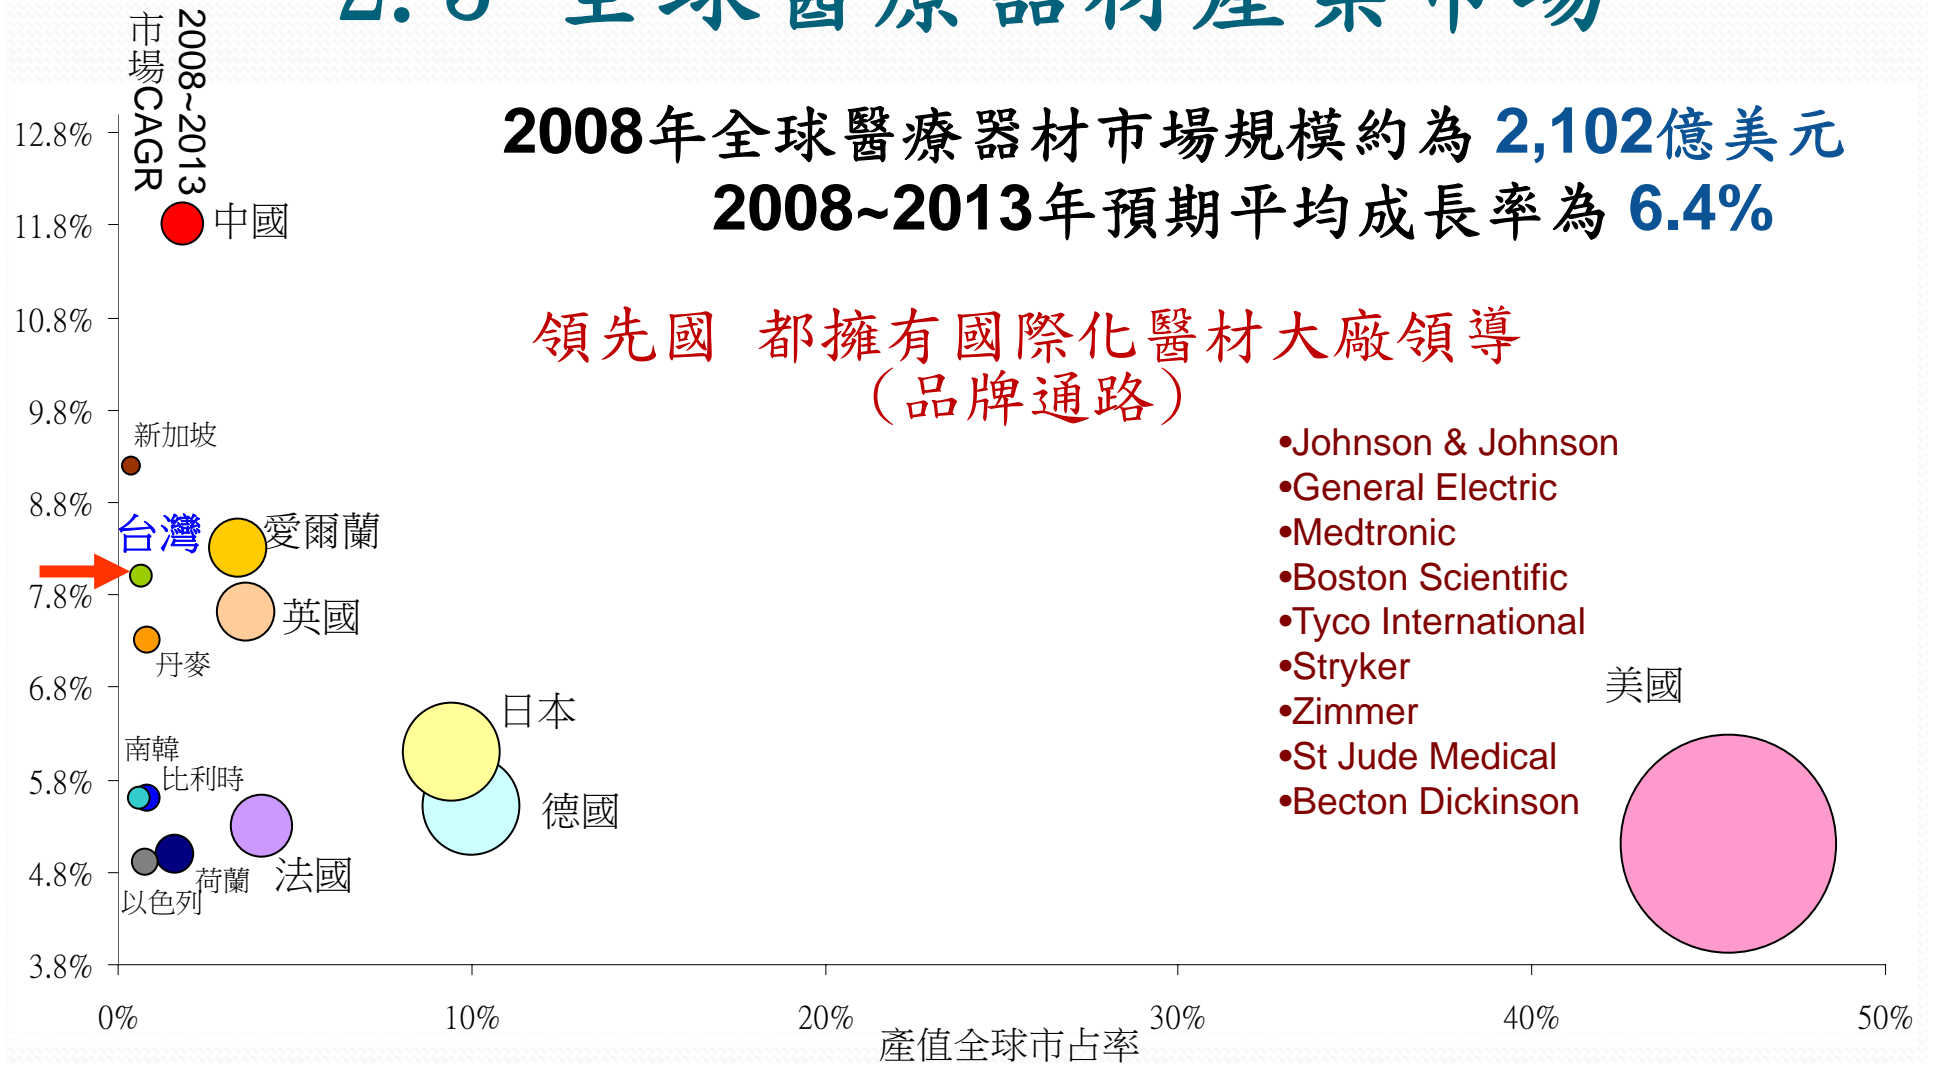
2008~2013 市場CAGR

2008年全球醫療器材市場規模約為 2,102億美元
2008~2013年預期平均成長率為 6.4%

領先國 都擁有國際化醫材大廠領導
(品牌通路)

•Johnson & Johnson
•General Electric
•Medtronic
•Boston Scientific
•Tyco International
•Stryker
•Zimmer
•St Jude Medical
•Becton Dickinson

12.8%
11.8%
10.8%
9.8%
8.8%
7.8%
6.8%
5.8%
4.8%
3.8%

中國
新加坡
台灣
愛爾蘭
英國
丹麥
日本
德國
南韓
比利時
荷蘭
法國
以色列
美國

0%
10%
20%
30%
40%
50%
產值全球市占率